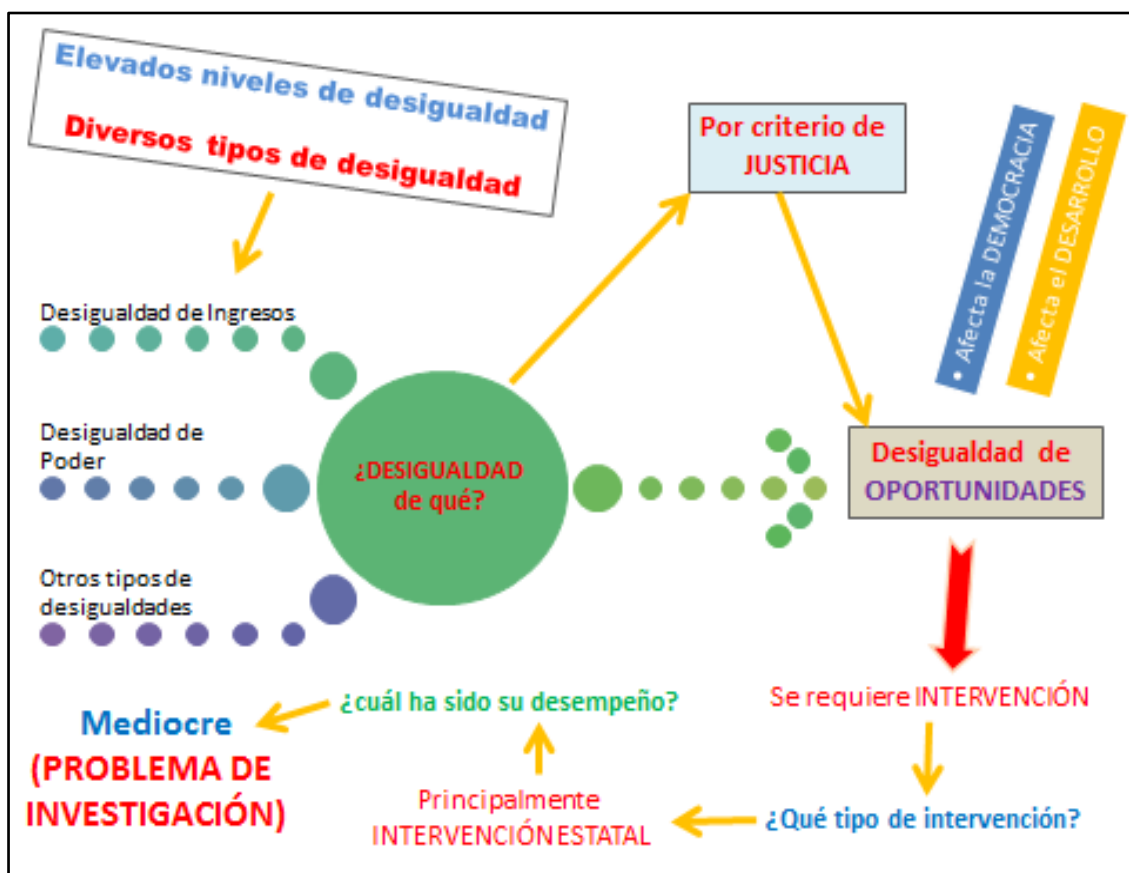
Elevados niveles de desigualdad

Diversos tipos de desigualdad

Por criterio de JUSTICIA

• Afecta la DEMOCRACIA

• Afecta el DESARROLLO

Desigualdad de Ingresos

Desigualdad de Poder

Otros tipos de desigualdades

¿DESIGUALDAD de qué?

Desigualdad de OPORTUNIDADES

Se requiere INTERVENCIÓN

¿Qué tipo de intervención?

Principalmente INTERVENCIÓN ESTATAL

¿cuál ha sido su desempeño?

Mediocre

(PROBLEMA DE INVESTIGACIÓN)